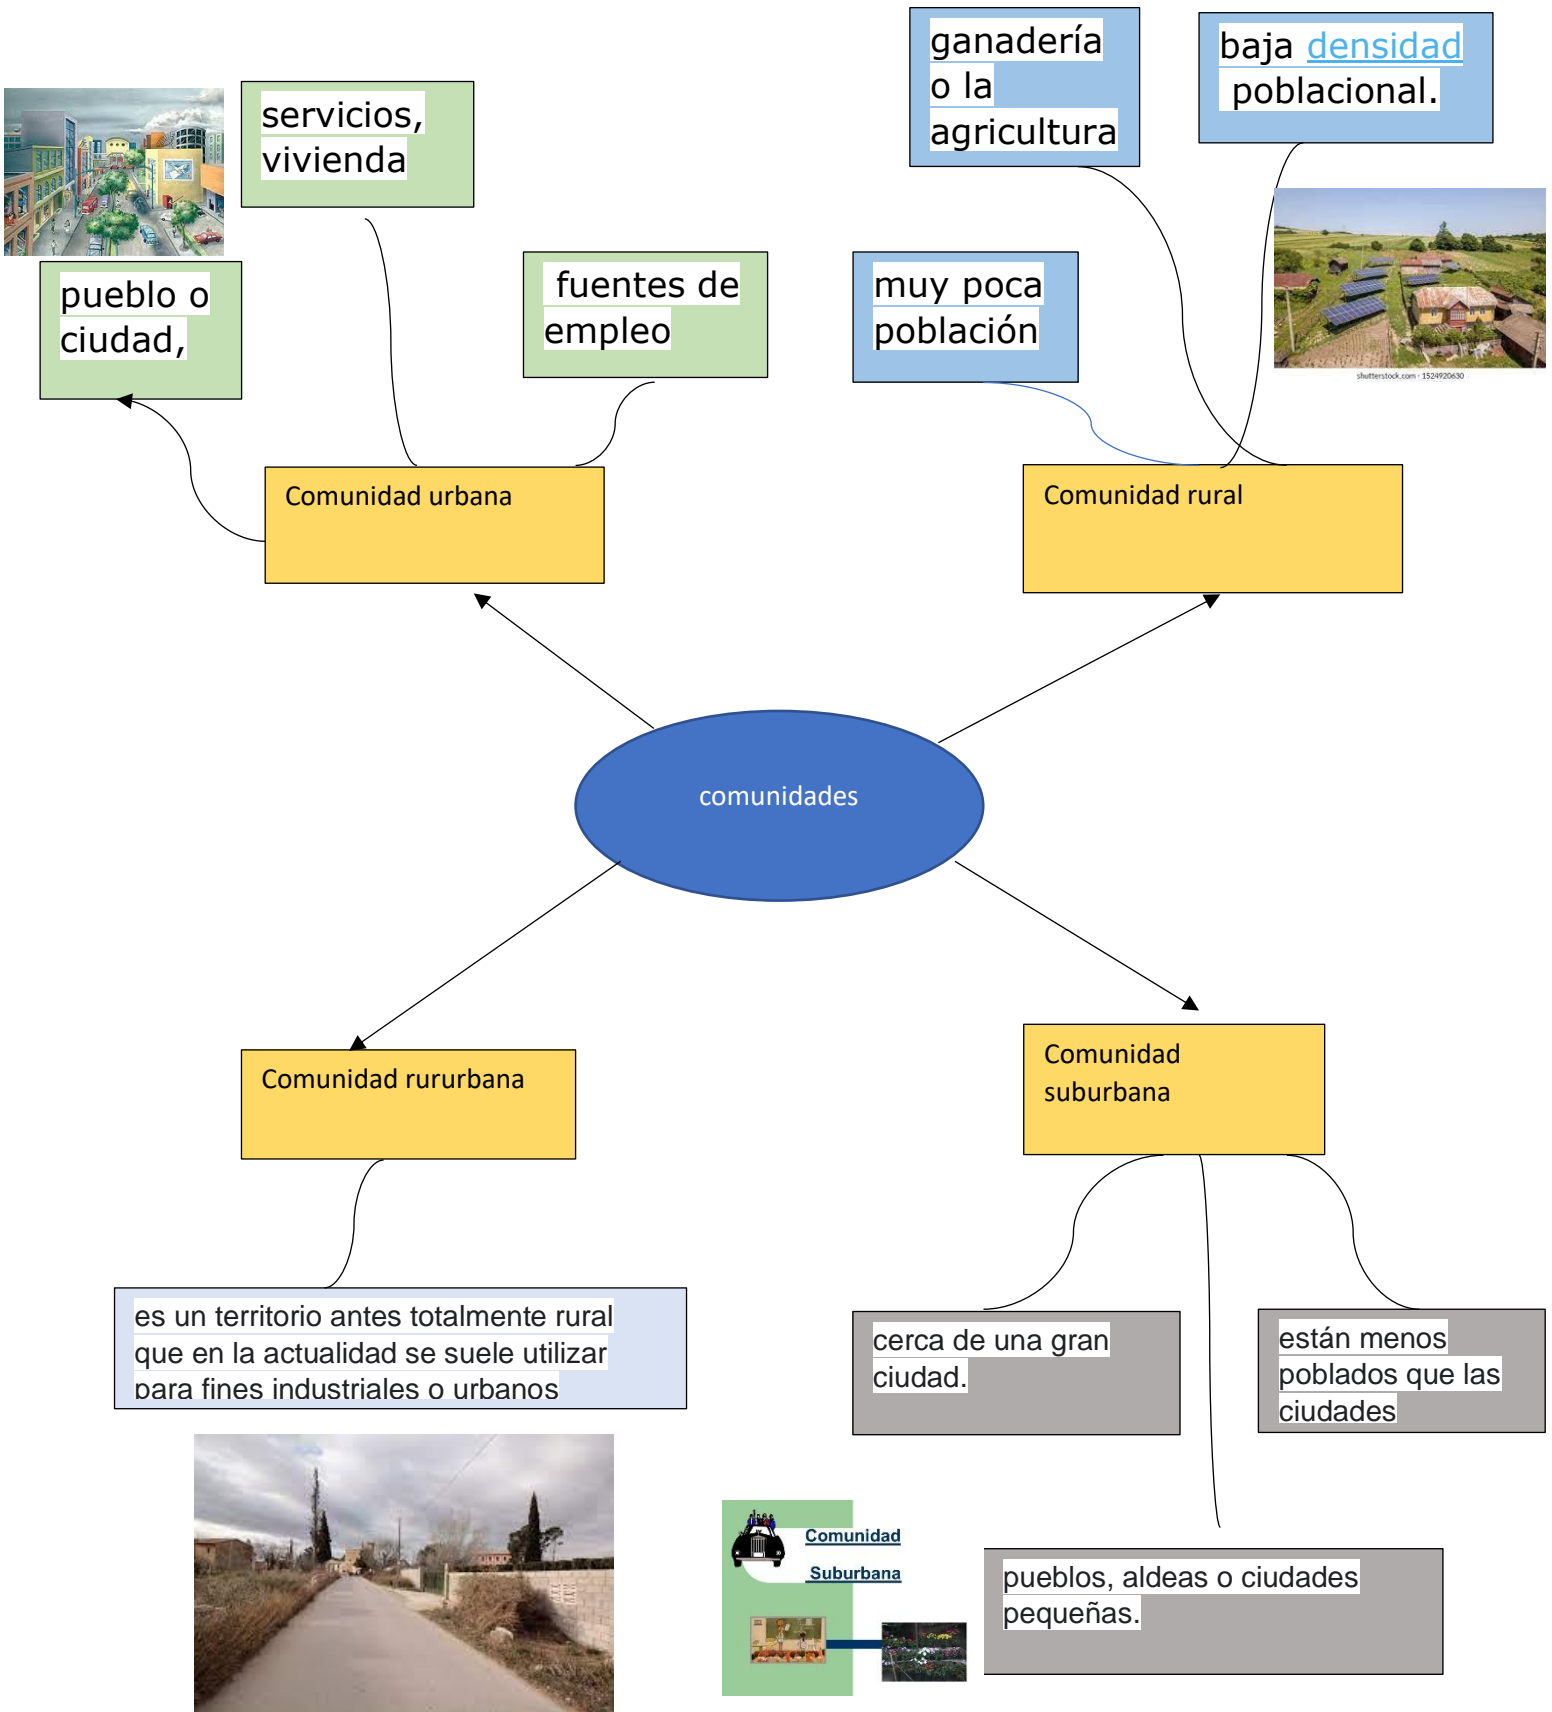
servicios, vivienda

pueblo o ciudad,

fuentes de empleo

ganadería o la agricultura

baja densidad poblacional.

muy poca población

shutterstock.com · 1524920630

Comunidad urbana

Comunidad rural

comunidades

Comunidad rururbana

Comunidad suburbana

es un territorio antes totalmente rural que en la actualidad se suele utilizar para fines industriales o urbanos

cerca de una gran ciudad.

están menos poblados que las ciudades

Comunidad Suburbana

pueblos, aldeas o ciudades pequeñas.